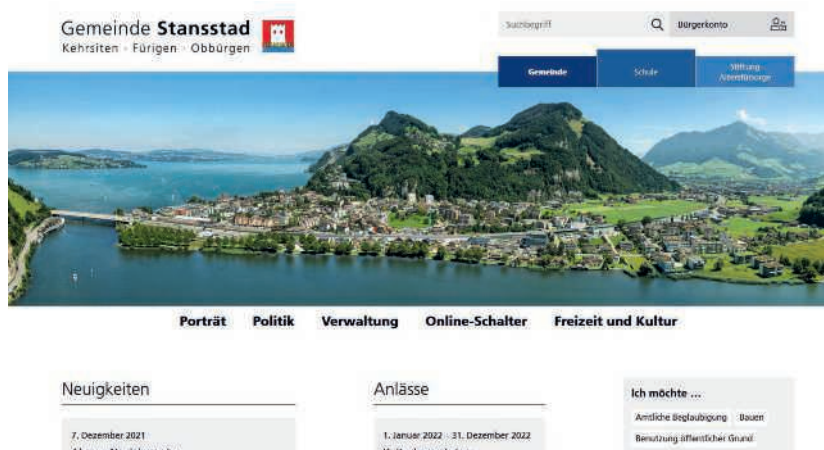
Gemeinde Stansstad
Kehrsiten · Fürigen · Obbürgen

Suchbegriff
Bürgerkonto

Gemeinde
Schule
Stiftung Alterfürsorge

Porträt
Politik
Verwaltung
Online-Schalter
Freizeit und Kultur

Neuigkeiten

7. Dezember 2021
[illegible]

Anlässe

1. Januar 2022 - 31. Dezember 2022
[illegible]

Ich möchte ...
Amtliche Beglaubigung
Bauen
Benutzung öffentlicher Grund